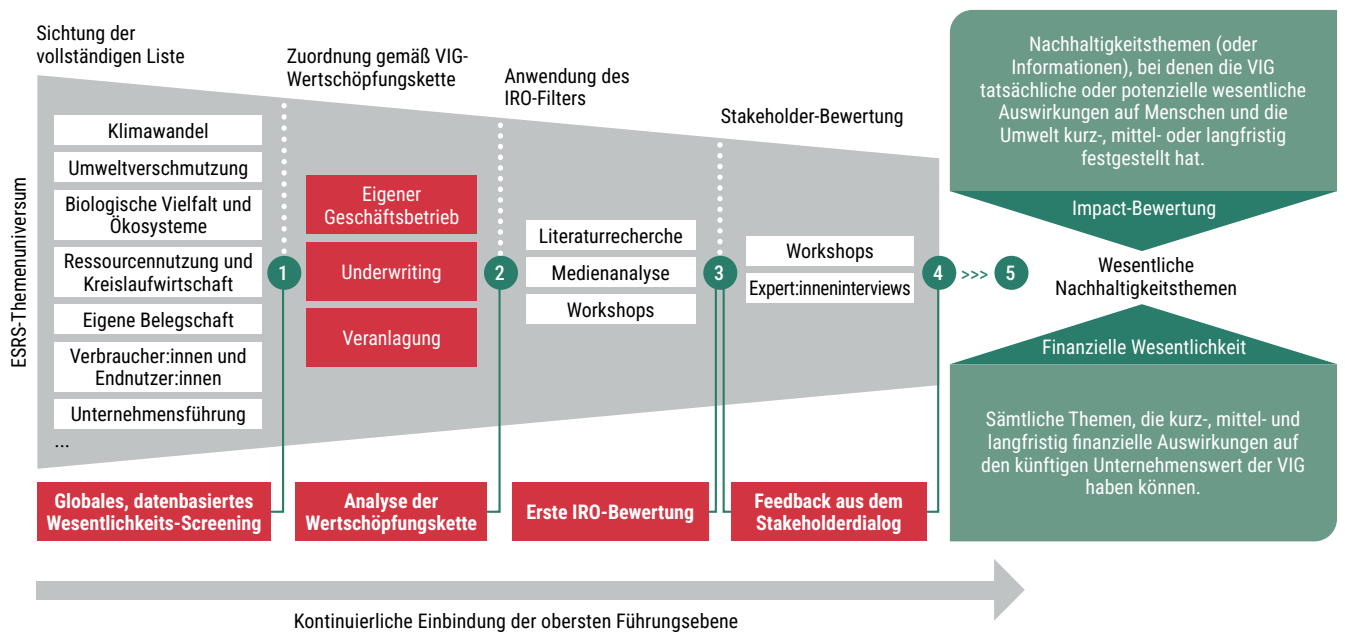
Sichtung der vollständigen Liste

Zuordnung gemäß VIG-Wertschöpfungskette

Anwendung des IRO-Filters

Stakeholder-Bewertung

ESRS-Themenuniversum

Klimawandel

Umweltverschmutzung

Biologische Vielfalt und Ökosysteme

Ressourcennutzung und Kreislaufwirtschaft

Eigene Belegschaft

Verbraucher:innen und Endnutzer:innen

Unternehmensführung

...

Eigener Geschäftsbetrieb

Underwriting

Veranlagung

Literaturrecherche

Medienanalyse

Workshops

Workshops

Expert:inneninterviews

1

2

3

4

>>>

5

Globales, datenbasiertes Wesentlichkeits-Screening

Analyse der Wertschöpfungskette

Erste IRO-Bewertung

Feedback aus dem Stakeholderdialog

Nachhaltigkeitsthemen (oder Informationen), bei denen die VIG tatsächliche oder potenzielle wesentliche Auswirkungen auf Menschen und die Umwelt kurz-, mittel- oder langfristig festgestellt hat.

Impact-Bewertung

Wesentliche Nachhaltigkeitsthemen

Finanzielle Wesentlichkeit

Sämtliche Themen, die kurz-, mittel- und langfristig finanzielle Auswirkungen auf den künftigen Unternehmenswert der VIG haben können.

Kontinuierliche Einbindung der obersten Führungsebene